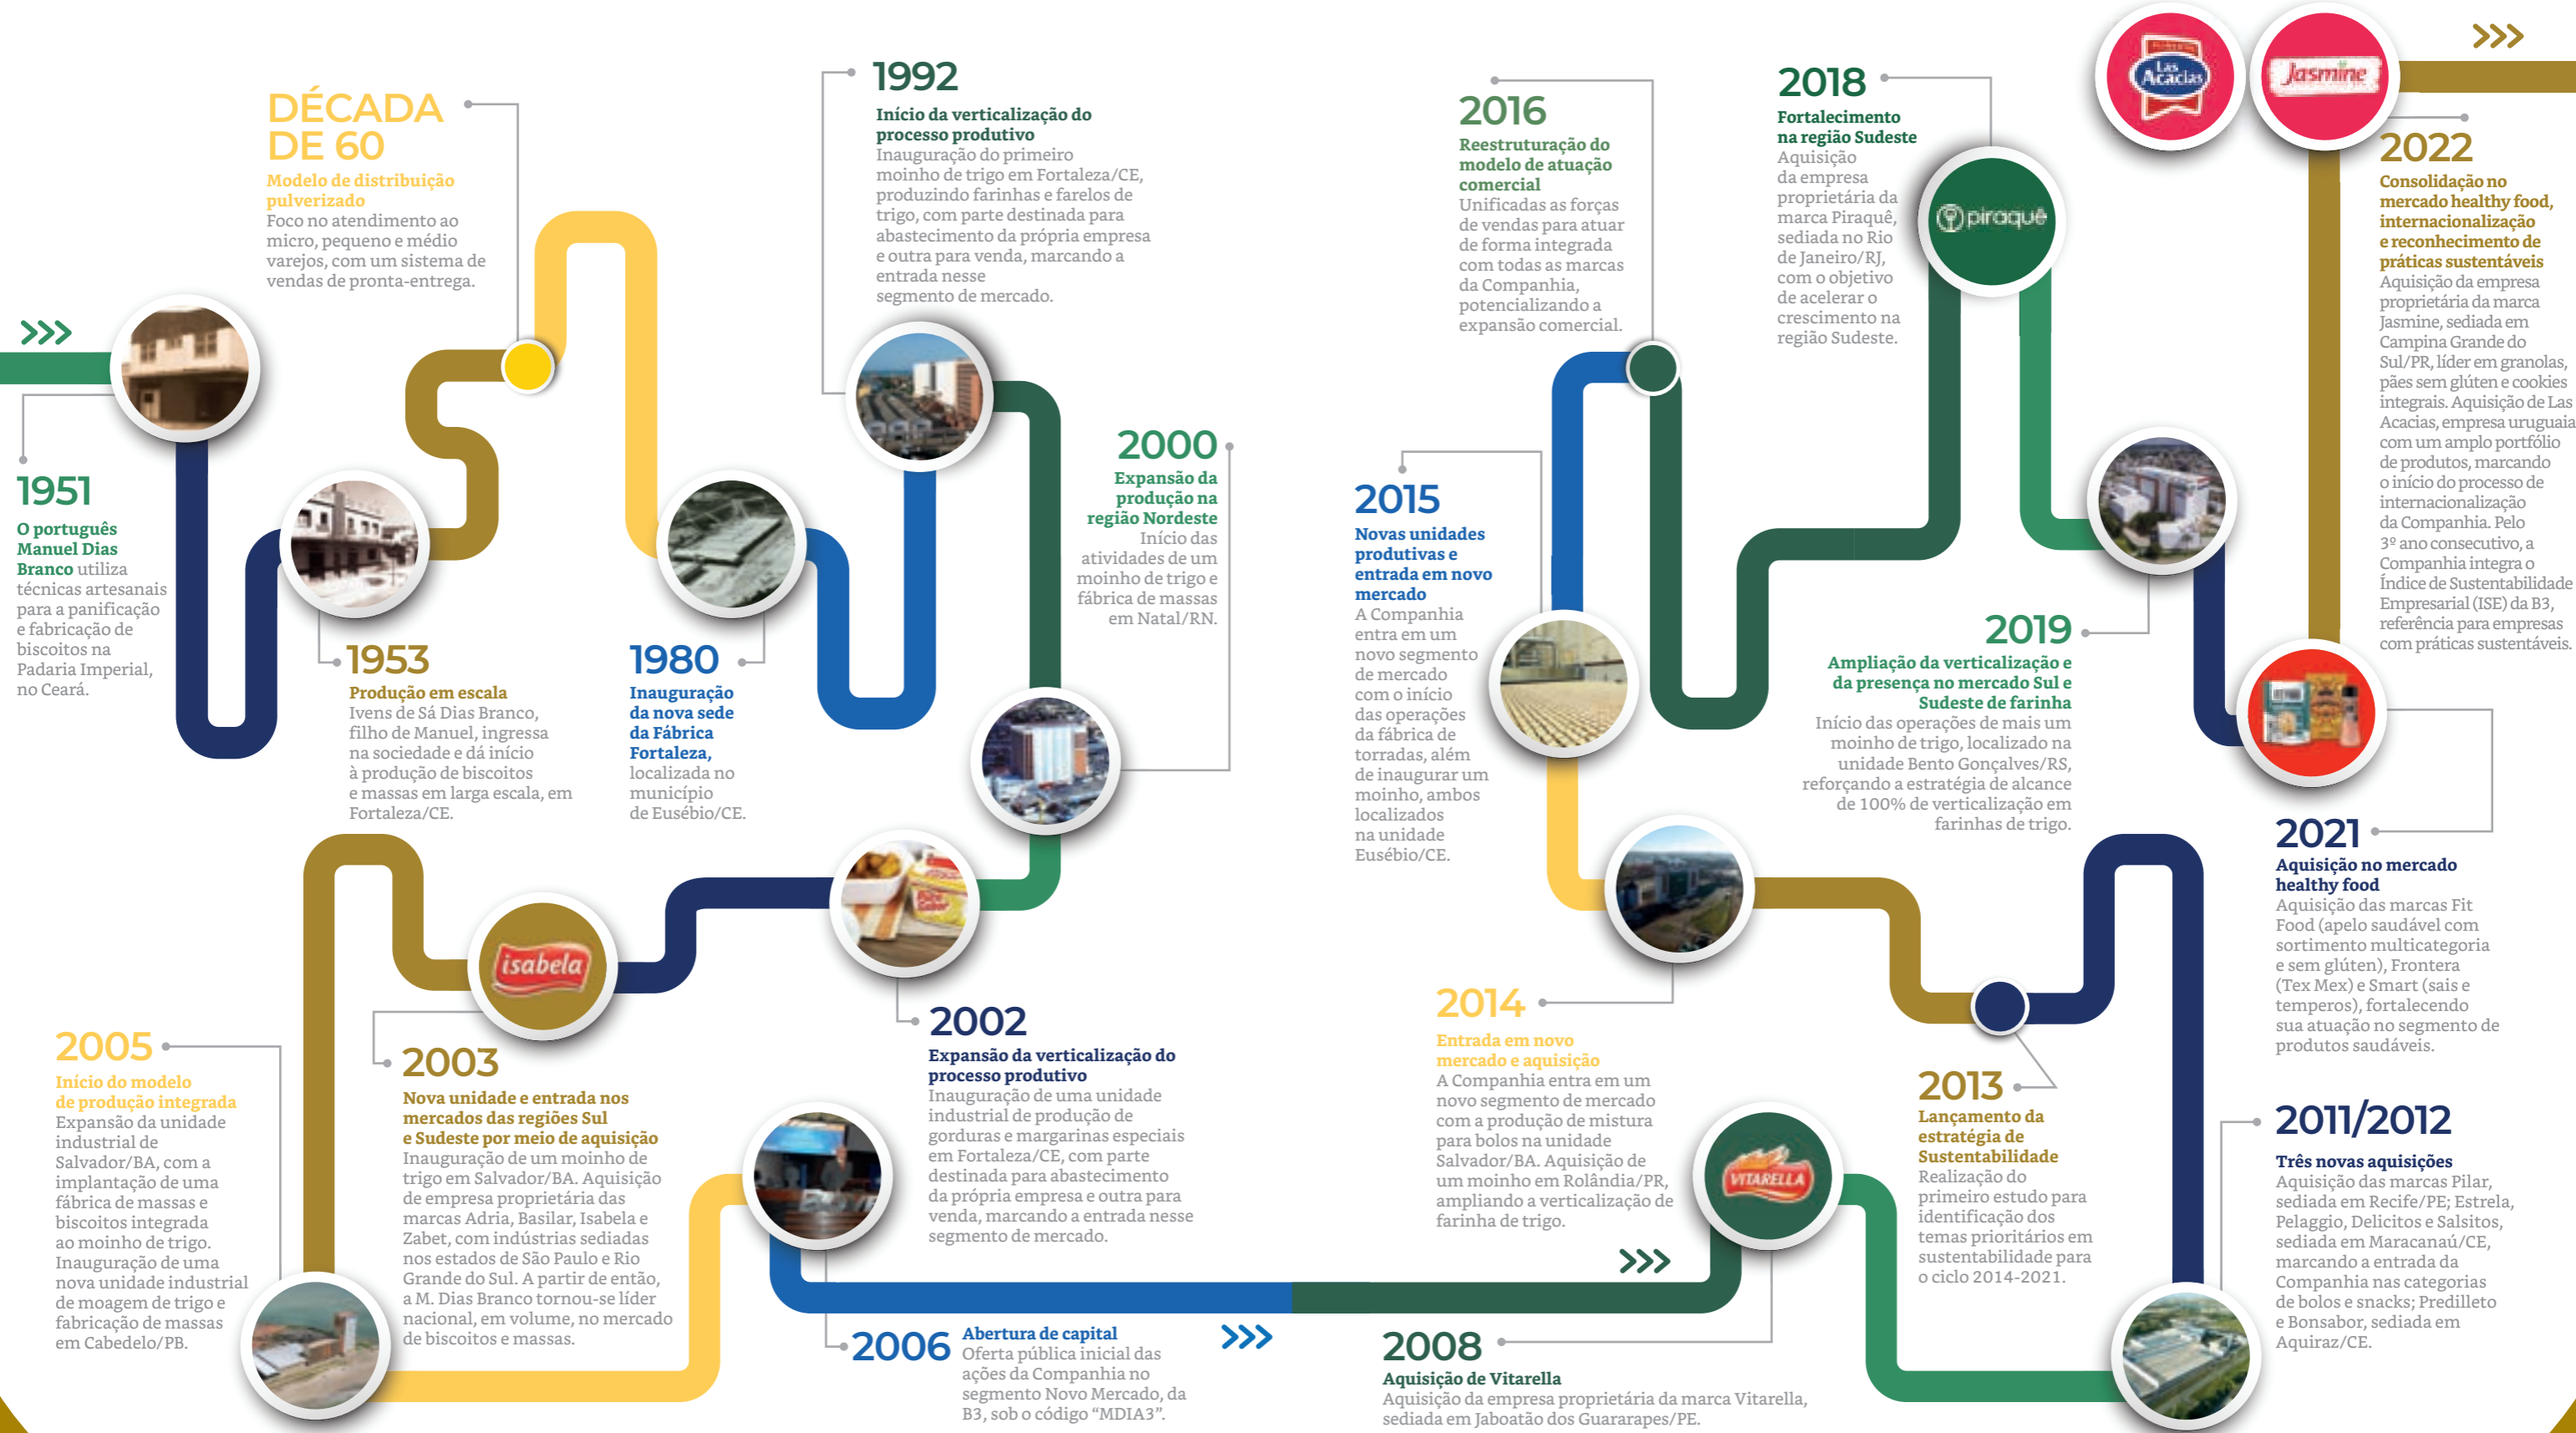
1951
O português Manuel Dias Branco utiliza técnicas artesanais para a panificação e fabricação de biscoitos na Padaria Imperial, no Ceará.

DÉCADA DE 60
Modelo de distribuição pulverizado
Foco no atendimento ao micro, pequeno e médio varejos, com um sistema de vendas de pronta-entrega.

1953
Produção em escala
Ivens de Sá Dias Branco, filho de Manuel, ingressa na sociedade e dá início à produção de biscoitos e massas em larga escala, em Fortaleza/CE.

1992
Início da verticalização do processo produtivo
Inauguração do primeiro moinho de trigo em Fortaleza/CE, produzindo farinhas e farelos de trigo, com parte destinada para abastecimento da própria empresa e outra para venda, marcando a entrada nesse segmento de mercado.

1980
Inauguração da nova sede da Fábrica Fortaleza, localizada no município de Eusébio/CE.

2000
Expansão da produção na região Nordeste
Início das atividades de um moinho de trigo e fábrica de massas em Natal/RN.

isabela

2005
Início do modelo de produção integrada
Expansão da unidade industrial de Salvador/BA, com a implantação de uma fábrica de massas e biscoitos integrada ao moinho de trigo. Inauguração de uma nova unidade industrial de moagem de trigo e fabricação de massas em Cabedelo/PB.

2003
Nova unidade e entrada nos mercados das regiões Sul e Sudeste por meio de aquisição
Inauguração de um moinho de trigo em Salvador/BA. Aquisição de empresa proprietária das marcas Adria, Basilar, Isabela e Zabet, com indústrias sediadas nos estados de São Paulo e Rio Grande do Sul. A partir de então, a M. Dias Branco tornou-se líder nacional, em volume, no mercado de biscoitos e massas.

2002
Expansão da verticalização do processo produtivo
Inauguração de uma unidade industrial de produção de gorduras e margarinas especiais em Fortaleza/CE, com parte destinada para abastecimento da própria empresa e outra para venda, marcando a entrada nesse segmento de mercado.

2006 Abertura de capital
Oferta pública inicial das ações da Companhia no segmento Novo Mercado, da B3, sob o código "MDIA3".

2016
Reestruturação do modelo de atuação comercial
Unificadas as forças de vendas para atuar de forma integrada com todas as marcas da Companhia, potencializando a expansão comercial.

2018
Fortalecimento na região Sudeste
Aquisição da empresa proprietária da marca Piraquê, sediada no Rio de Janeiro/RJ, com o objetivo de acelerar o crescimento na região Sudeste.

piraquê

Las Acacias
Jasmine

2022
Consolidação no mercado healthy food, internacionalização e reconhecimento de práticas sustentáveis
Aquisição da empresa proprietária da marca Jasmine, sediada em Campina Grande do Sul/PR, líder em granolas, pães sem glúten e cookies integrais. Aquisição de Las Acacias, empresa uruguaia com um amplo portfólio de produtos, marcando o início do processo de internacionalização da Companhia. Pelo 3º ano consecutivo, a Companhia integra o Índice de Sustentabilidade Empresarial (ISE) da B3, referência para empresas com práticas sustentáveis.

2015
Novas unidades produtivas e entrada em novo mercado
A Companhia entra em um novo segmento de mercado com o início das operações da fábrica de torradas, além de inaugurar um moinho, ambos localizados na unidade Eusébio/CE.

2019
Ampliação da verticalização e da presença no mercado Sul e Sudeste de farinha
Início das operações de mais um moinho de trigo, localizado na unidade Bento Gonçalves/RS, reforçando a estratégia de alcance de 100% de verticalização em farinhas de trigo.

2021
Aquisição no mercado healthy food
Aquisição das marcas Fit Food (apelo saudável com sortimento multicategoria e sem glúten), Frontera (Tex Mex) e Smart (sais e temperos), fortalecendo sua atuação no segmento de produtos saudáveis.

2014
Entrada em novo mercado e aquisição
A Companhia entra em um novo segmento de mercado com a produção de mistura para bolos na unidade Salvador/BA. Aquisição de um moinho em Rolândia/PR, ampliando a verticalização de farinha de trigo.

2013
Lançamento da estratégia de Sustentabilidade
Realização do primeiro estudo para identificação dos temas prioritários em sustentabilidade para o ciclo 2014-2021.

VITARELLA

2011/2012
Três novas aquisições
Aquisição das marcas Pilar, sediada em Recife/PE; Estrela, Pelaggio, Delicitos e Salsitos, sediada em Maracanaú/CE, marcando a entrada da Companhia nas categorias de bolos e snacks; Predilleto e Bonsabor, sediada em Aquiraz/CE.

2008
Aquisição de Vitarella
Aquisição da empresa proprietária da marca Vitarella, sediada em Jaboatão dos Guararapes/PE.